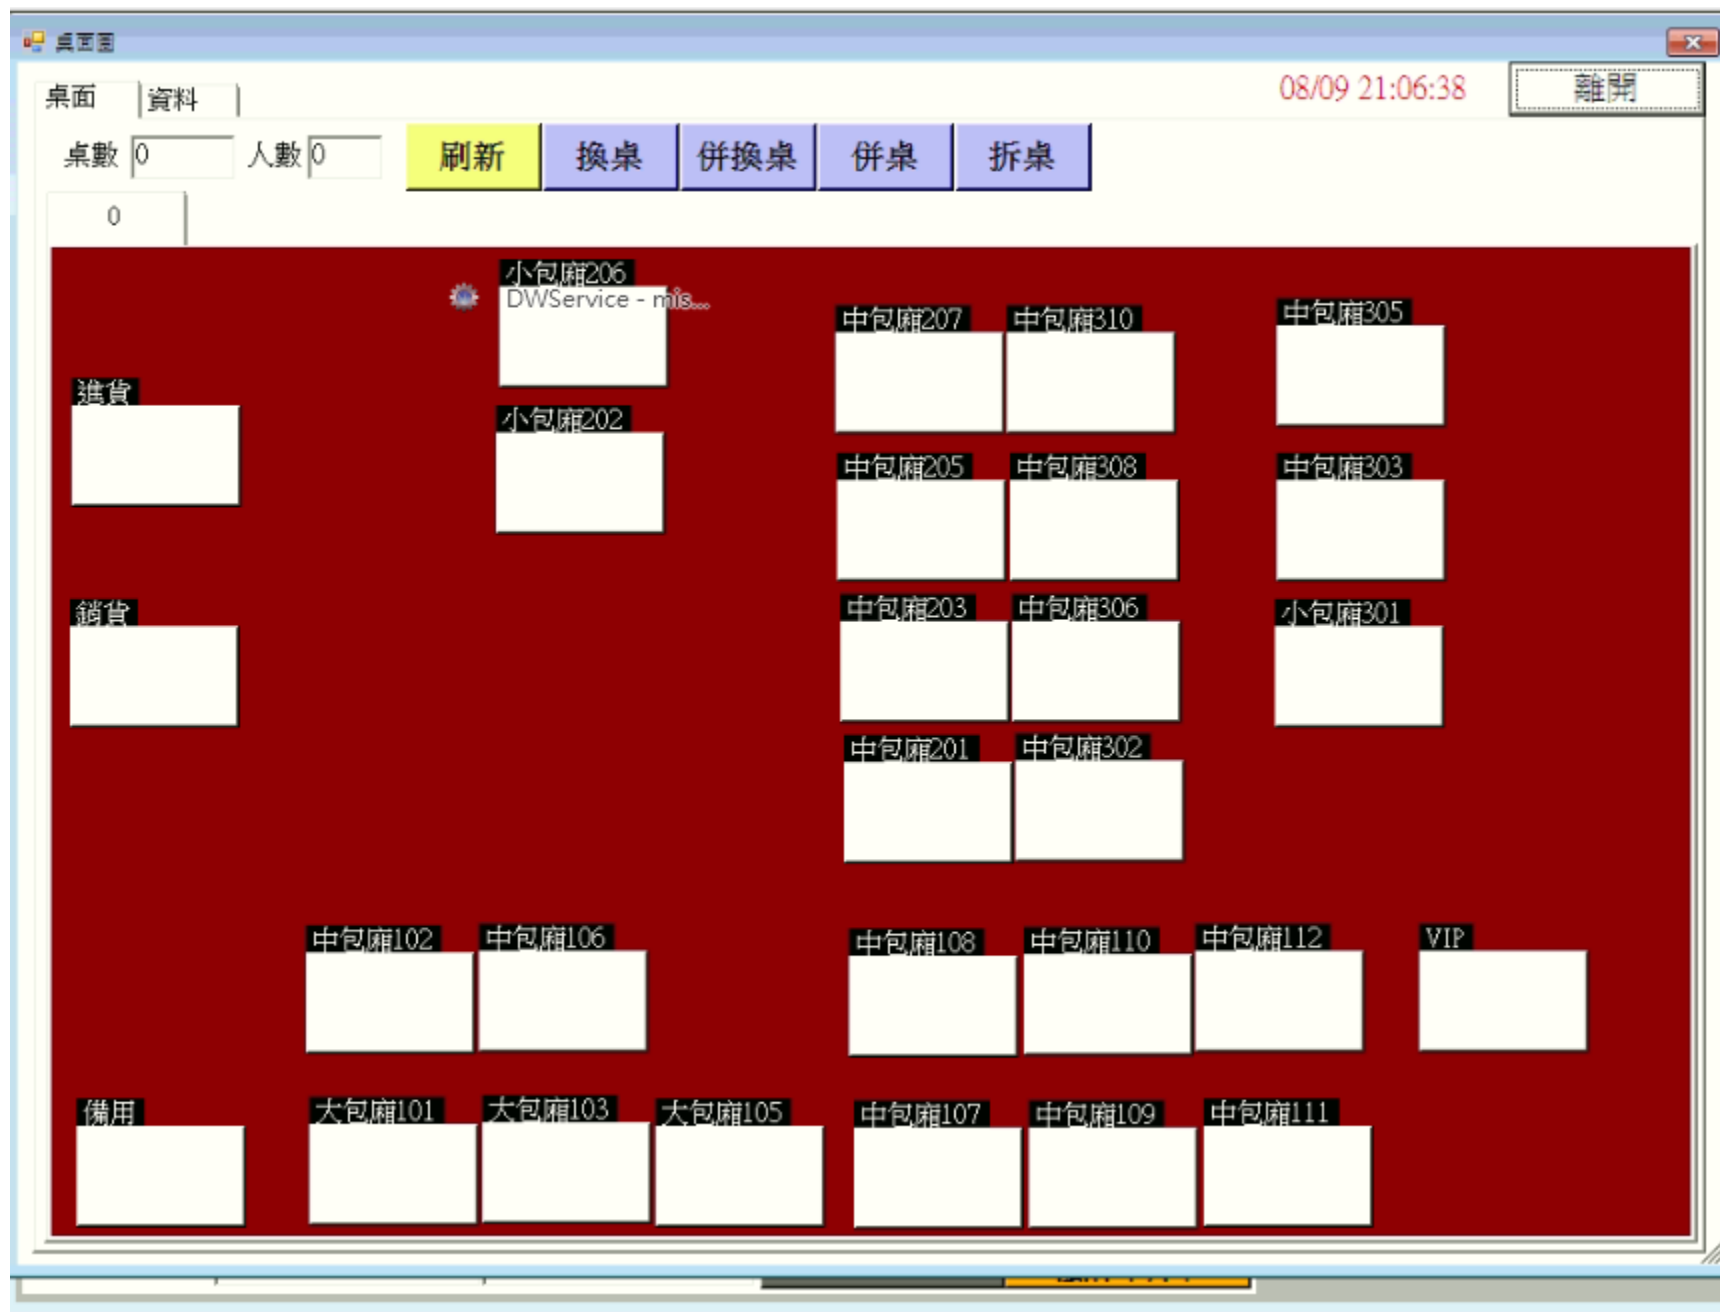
桌面圖

桌面 | 資料

08/09 21:06:38

離開

桌數 0 人數 0

刷新 換桌 併換桌 併桌 拆桌

0

小包廂206
DWService - mis...

中包廂207 中包廂310 中包廂305

進貨

小包廂202

中包廂205 中包廂308 中包廂303

銷貨

中包廂203 中包廂306 小包廂301

中包廂201 中包廂302

中包廂102 中包廂106 中包廂108 中包廂110 中包廂112 VIP

備用 大包廂101 大包廂103 大包廂105 中包廂107 中包廂109 中包廂111